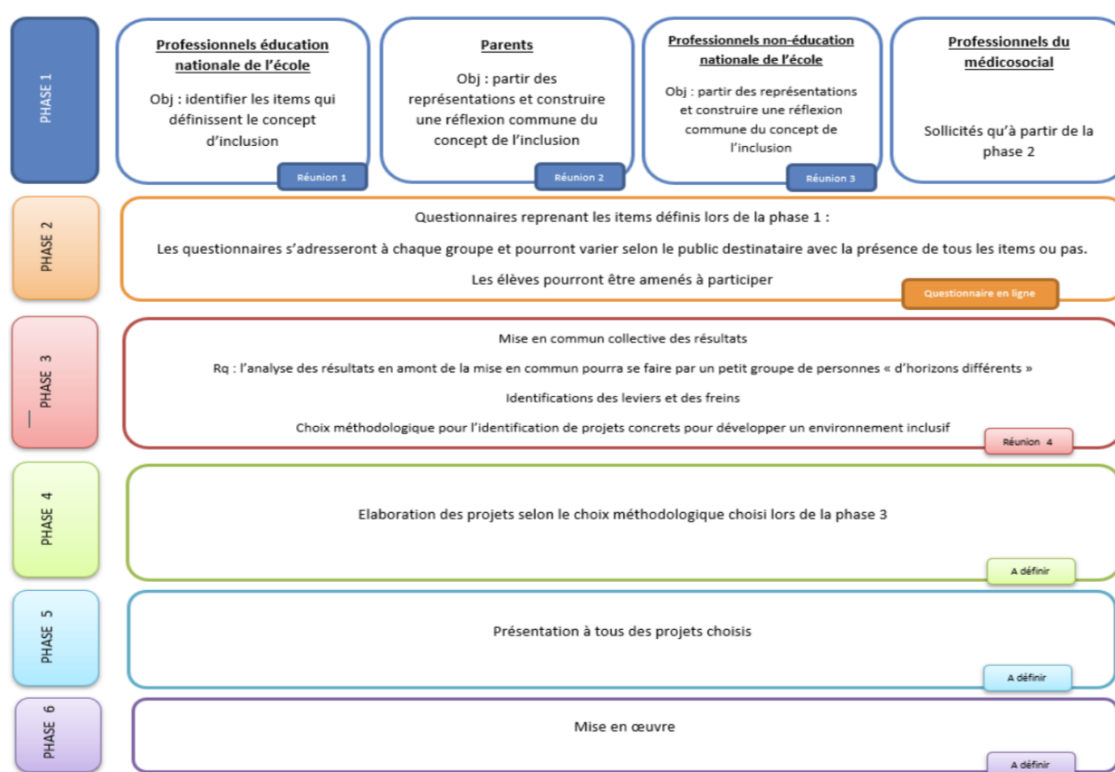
PHASE 1

Professionnels éducation nationale de l'école

Obj : identifier les items qui définissent le concept d'inclusion

Réunion 1

Parents

Obj : partir des représentations et construire une réflexion commune du concept de l'inclusion

Réunion 2

Professionnels non-éducation nationale de l'école

Obj : partir des représentations et construire une réflexion commune du concept de l'inclusion

Réunion 3

Professionnels du médicosocial

Sollicités qu'à partir de la phase 2

PHASE 2

Questionnaires reprenant les items définis lors de la phase 1 :

Les questionnaires s'adresseront à chaque groupe et pourront varier selon le public destinataire avec la présence de tous les items ou pas.

Les élèves pourront être amenés à participer

Questionnaire en ligne

PHASE 3

Mise en commun collective des résultats

Rq : l'analyse des résultats en amont de la mise en commun pourra se faire par un petit groupe de personnes « d'horizons différents »

Identifications des leviers et des freins

Choix méthodologique pour l'identification de projets concrets pour développer un environnement inclusif

Réunion 4

PHASE 4

Elaboration des projets selon le choix méthodologique choisi lors de la phase 3

A définir

PHASE 5

Présentation à tous des projets choisis

A définir

PHASE 6

Mise en œuvre

A définir